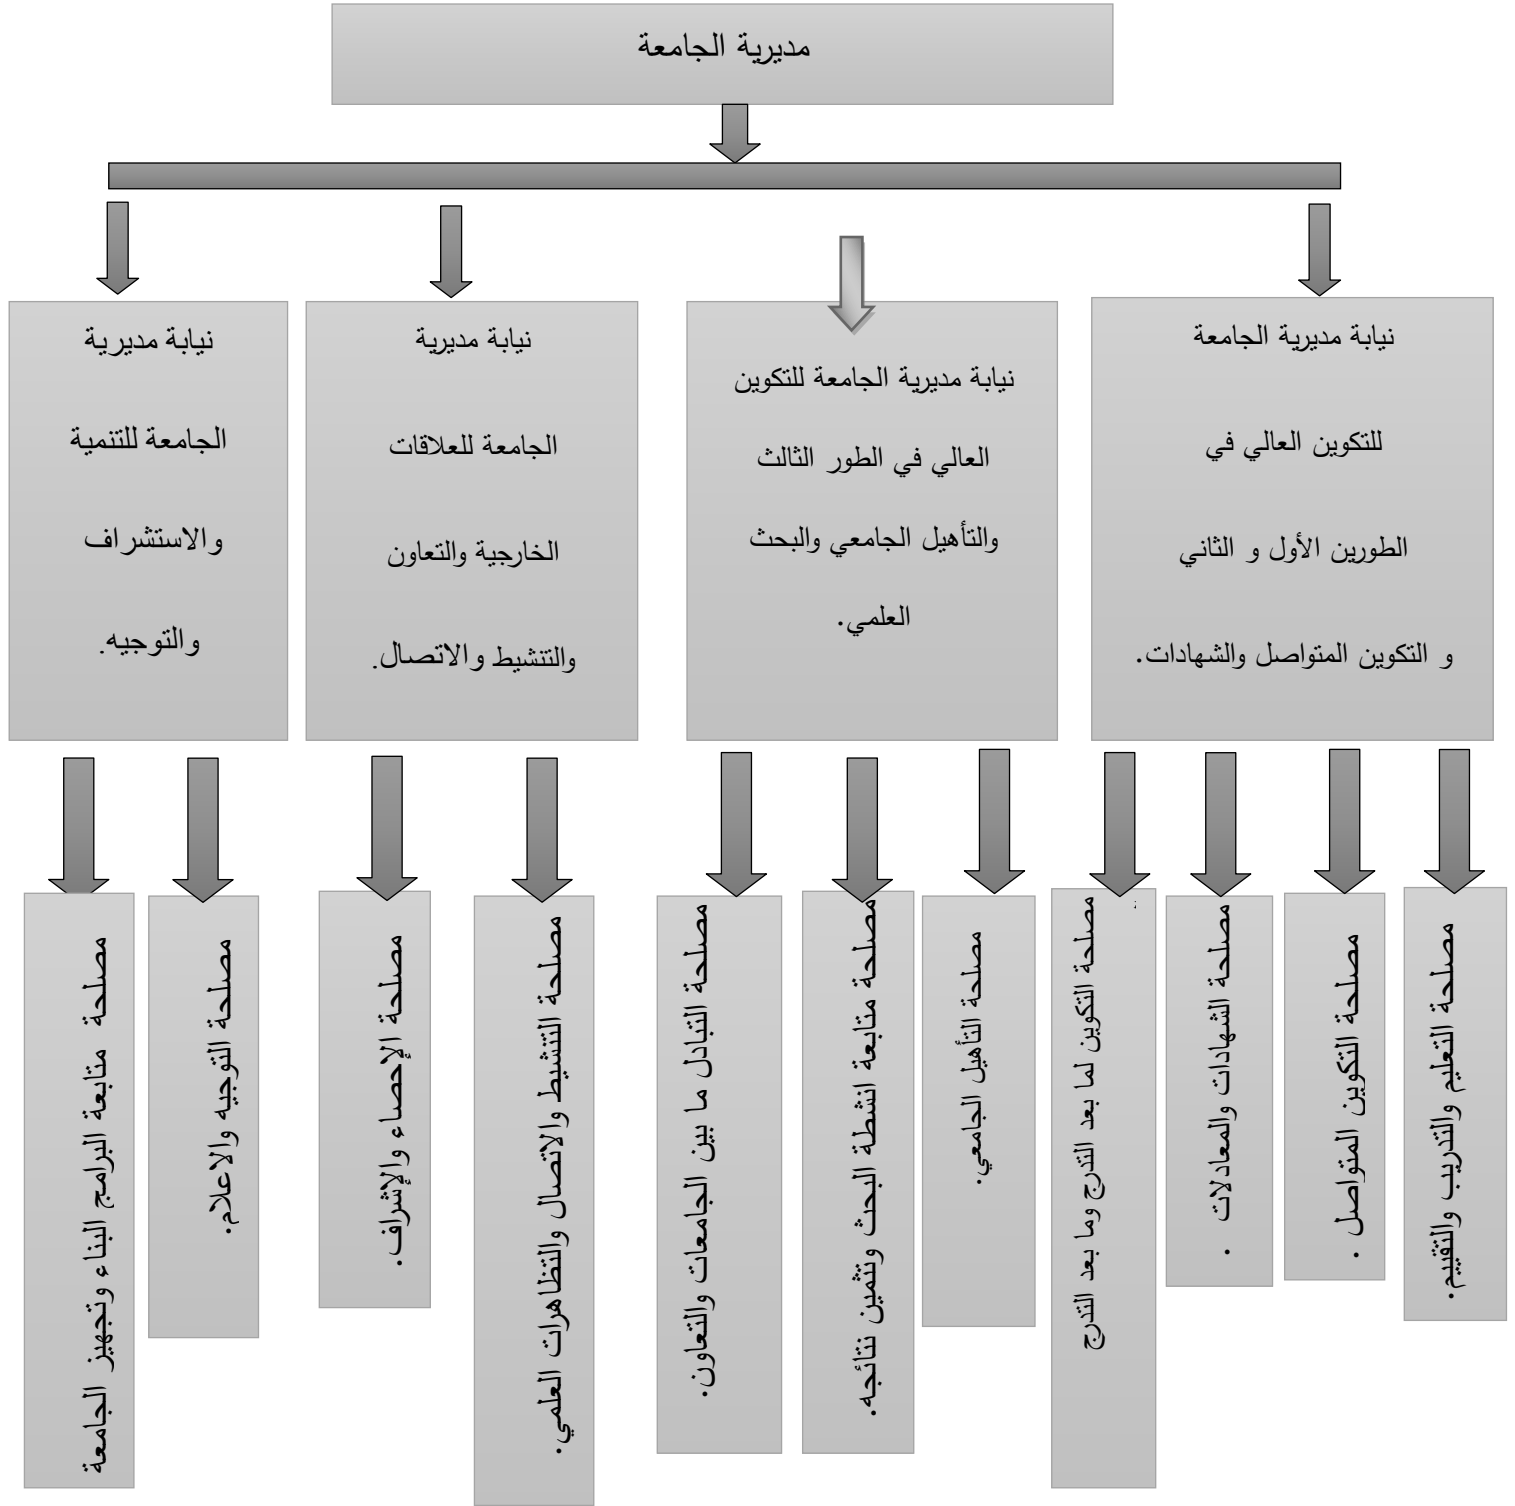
مديرية الجامعة

نيابة مديرية الجامعة للتكوين العالي في الطورين الأول و الثاني و التكوين المتواصل والشهادات.

نيابة مديرية الجامعة للتكوين العالي في الطور الثالث والتأهيل الجامعي والبحث العلمي.

نيابة مديرية الجامعة للعلاقات الخارجية والتعاون والتنشيط والاتصال.

نيابة مديرية الجامعة للتنمية والاستشراف والتوجيه.

مصلحة التعليم والتدريب والتقييم.

مصلحة التكوين المتواصل .

مصلحة الشهادات والمعادلات .

مصلحة التكوين لما بعد التدرج وما بعد التدرج

مصلحة التأهيل الجامعي.

مصلحة متابعة انشطة البحث وتثمين نتائجه.

مصلحة التبادل ما بين الجامعات والتعاون.

مصلحة التنشيط والاتصال والتظاهرات العلمي.

مصلحة الإحصاء والإشراف.

مصلحة التوجيه والاعلام.

مصلحة متابعة البرامج البناء وتجهيز الجامعة